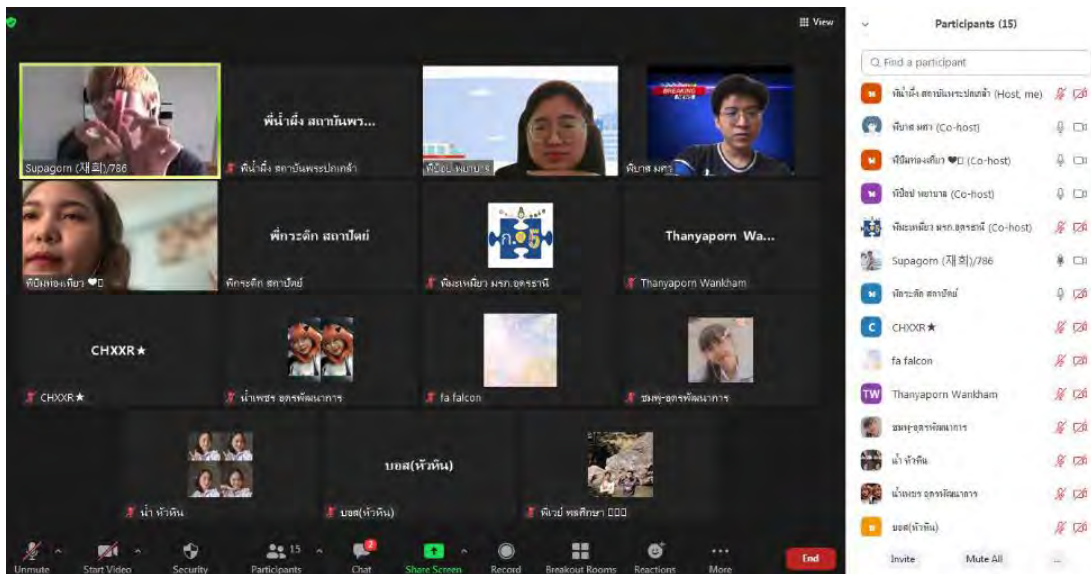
View

Supagorn (재희)/786

พี่น้ำผึ้ง สถาบันพร...

พี่น้ำผึ้ง สถาบันพระปกเกล้า

พี่ป๊อป พยาบาล

พี่บาส มศว

พี่มิ้มท่องเที่ยว ❤

พี่กระติก สถาปัตย์

พี่กระติก สถาปัตย์

พี่มะเหมี่ยว มรภ.อุดรธานี

Thanyaporn Wa...

Thanyaporn Wankham

CHXXR★

CHXXR★

น้ำเพชร อุดรพัฒนาการ

fa falcon

ชมพู่-อุดรพัฒนาการ

น้ำ หัวหิน

บอส(หัวหิน)

บอส(หัวหิน)

พี่เวย์ ทรศึกษา

Unmute

Start Video

Security

15 Participants

2 Chat

Share Screen

Record

Breakout Rooms

Reactions

More

End

Participants (15)

Find a participant

พี่น้ำผึ้ง สถาบันพระปกเกล้า (Host, me)

พี่บาส มศว (Co-host)

พี่มิ้มท่องเที่ยว ❤ (Co-host)

พี่ป๊อป พยาบาล (Co-host)

พี่มะเหมี่ยว มรภ.อุดรธานี (Co-host)

Supagorn (재희)/786

พี่กระติก สถาปัตย์

CHXXR★

fa falcon

Thanyaporn Wankham

ชมพู่-อุดรพัฒนาการ

น้ำ หัวหิน

น้ำเพชร อุดรพัฒนาการ

บอส(หัวหิน)

Invite

Mute All

...